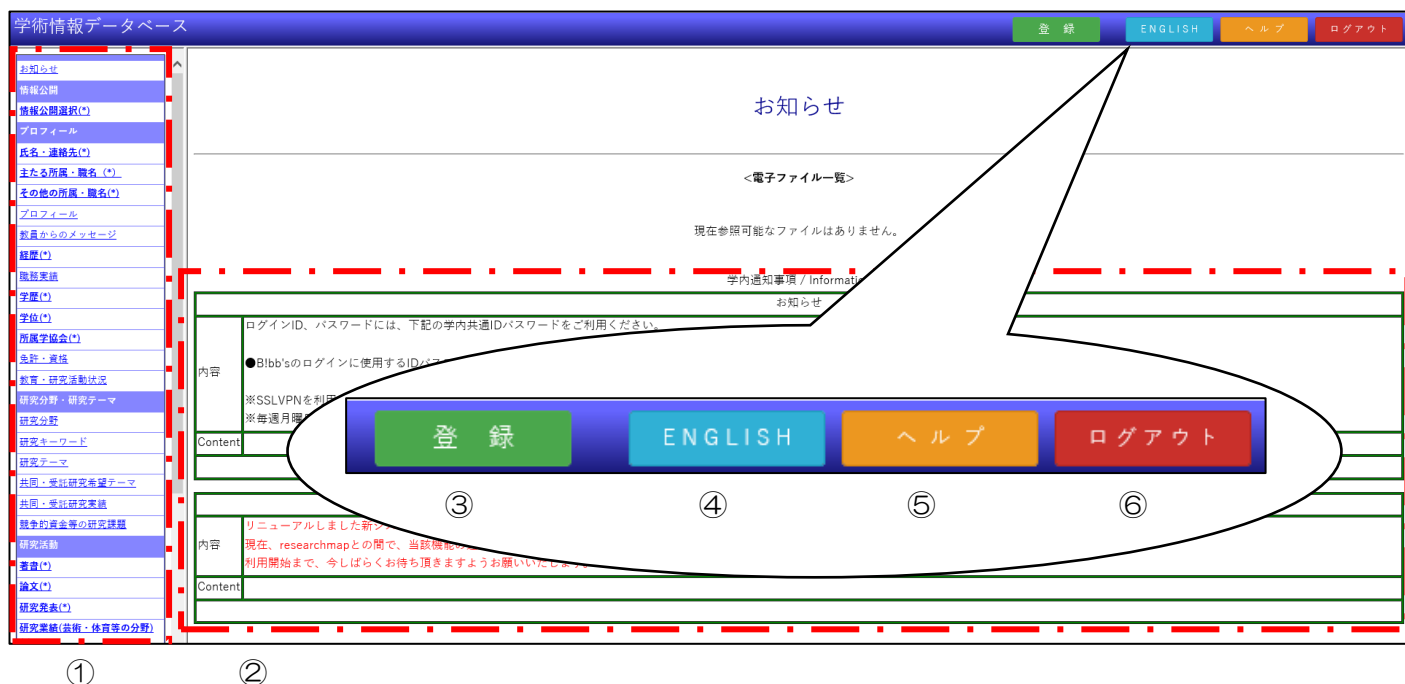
学術情報データベース

登 録 ENGLISH ヘルプ ログアウト

お知らせ
情報公開
情報公開選択(*)
プロフィール
氏名・連絡先(*)
主たる所属・職名(*)
その他の所属・職名(*)
プロフィール
教員からのメッセージ
経歴(*)
職務実績
学歴(*)
学位(*)
所属学協会(*)
免許・資格
教育・研究活動状況
研究分野・研究テーマ
研究分野
研究キーワード
研究テーマ
共同・受託研究希望テーマ
共同・受託研究実績
競争的資金等の研究課題
研究活動
著書(*)
論文(*)
研究発表(*)
研究業績(芸術・体育等の分野)

お知らせ

<電子ファイル一覧>

現在参照可能なファイルはありません。

学内通知事項 / Informati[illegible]

お知らせ

内容 ログインID、パスワードには、下記の学内共通IDパスワードをご利用ください。
●B!bb'sのログインに使用するIDパス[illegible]
※SSLVPNを利用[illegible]
※毎週月曜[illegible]

Content

内容 リニューアルしました新シ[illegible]
現在、researchmapとの間で、当該機能の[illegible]
利用開始まで、今しばらくお待ち頂きますようお願いいたします。

Content

登 録 ENGLISH ヘ ル プ ログアウト
③ ④ ⑤ ⑥

① ②